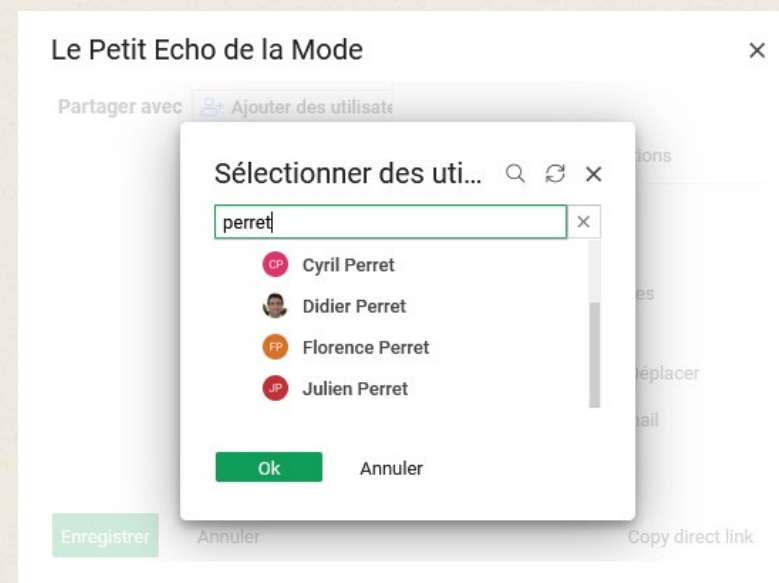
Le Petit Echo de la Mode

×

Partager avec Ajouter des utilisate

tions

es

éplacer

nail

Sélectionner des uti...

×

perret

×

CP Cyril Perret

Didier Perret

FP Florence Perret

JP Julien Perret

Ok

Annuler

Enregistrer

Annuler

Copy direct link